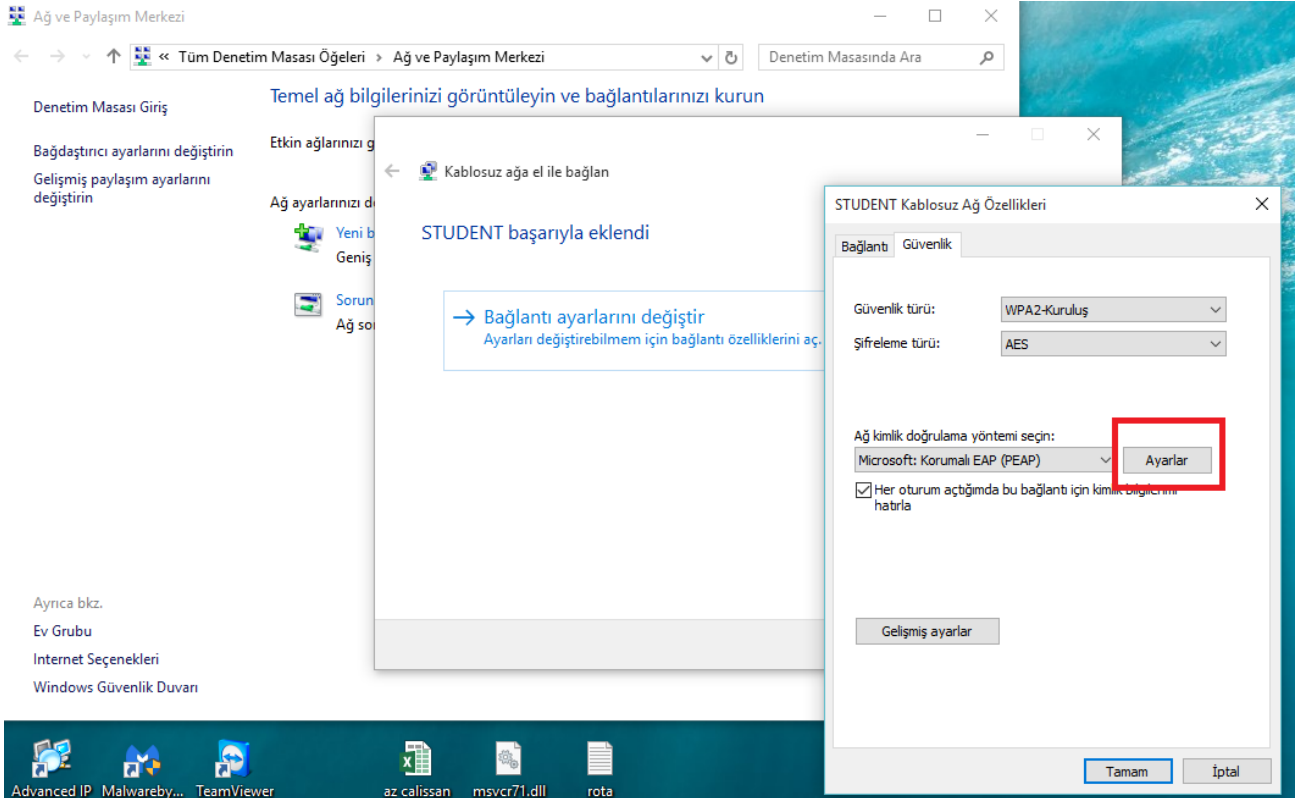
Ağ ve Paylaşım Merkezi

« Tüm Denetim Masası Öğeleri > Ağ ve Paylaşım Merkezi

Denetim Masasında Ara

Denetim Masası Giriş

Bağdaştırıcı ayarlarını değiştirin

Gelişmiş paylaşım ayarlarını değiştirin

Temel ağ bilgilerinizi görüntüleyin ve bağlantılarınızı kurun

Etkin ağlarınızı g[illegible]

Ağ ayarlarınızı d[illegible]

Yeni b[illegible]
Geniş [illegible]

Sorun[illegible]
Ağ so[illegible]

Ayrıca bkz.

Ev Grubu

Internet Seçenekleri

Windows Güvenlik Duvarı

Kablosuz ağa el ile bağlan

STUDENT başarıyla eklendi

→ Bağlantı ayarlarını değiştir
Ayarları değiştirebilmem için bağlantı özelliklerini aç.

STUDENT Kablosuz Ağ Özellikleri

Bağlantı Güvenlik

Güvenlik türü: WPA2-Kuruluş

Şifreleme türü: AES

Ağ kimlik doğrulama yöntemi seçin:

Microsoft: Korumalı EAP (PEAP)

Ayarlar

Her oturum açtığımda bu bağlantı için kimlik bilgilerimi hatırla

Gelişmiş ayarlar

Tamam İptal

Advanced IP Malwareby... TeamViewer az calissan msvcr71.dll rota